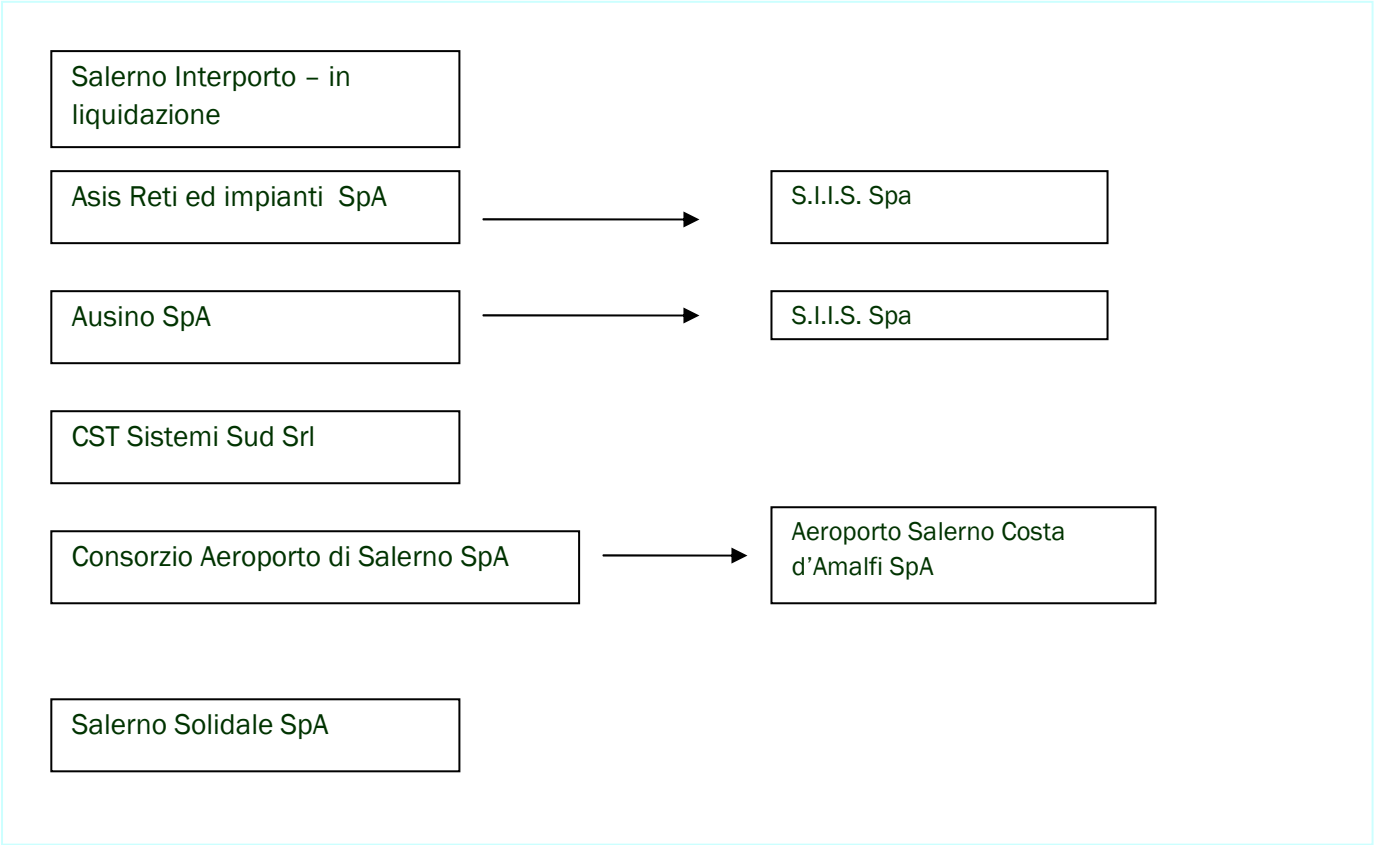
Salerno Interporto – in liquidazione

Asis Reti ed impianti SpA

S.I.I.S. Spa

Ausino SpA

S.I.I.S. Spa

CST Sistemi Sud Srl

Consorzio Aeroporto di Salerno SpA

Aeroporto Salerno Costa d'Amalfi SpA

Salerno Solidale SpA